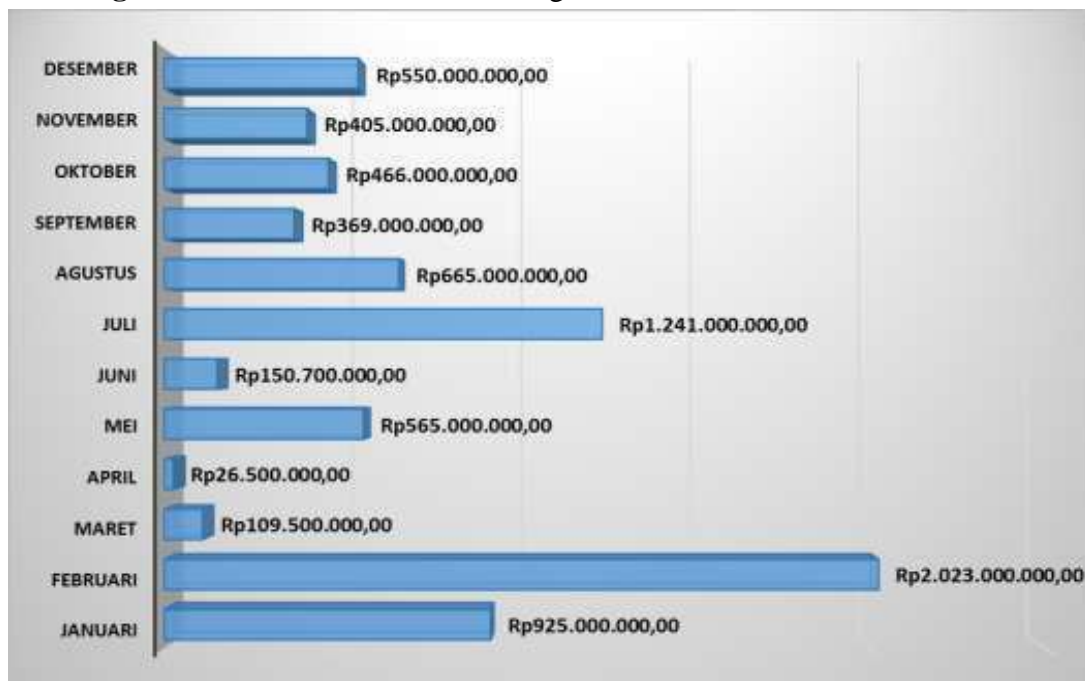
DESEMBER Rp550.000.000,00
NOVEMBER Rp405.000.000,00
OKTOBER Rp466.000.000,00
SEPTEMBER Rp369.000.000,00
AGUSTUS Rp665.000.000,00
JULI Rp1.241.000.000,00
JUNI Rp150.700.000,00
MEI Rp565.000.000,00
APRIL Rp26.500.000,00
MARET Rp109.500.000,00
FEBRUARI Rp2.023.000.000,00
JANUARI Rp925.000.000,00